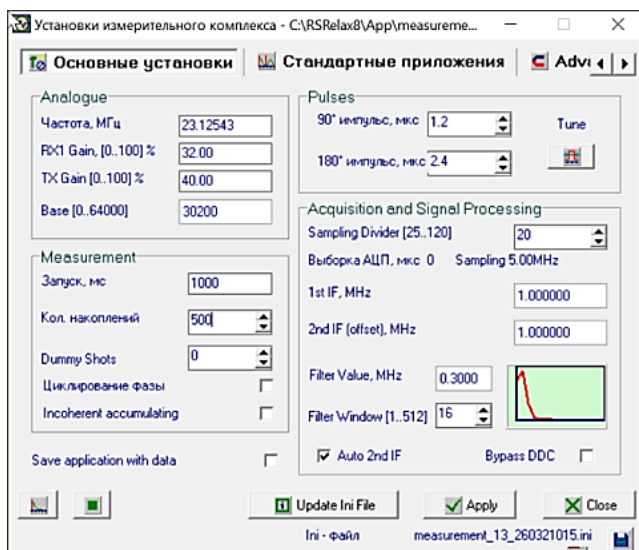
Установки измерительного комплекса - C:\RSRelax8\App\measureme...

Основные установки | Стандартные приложения | Adv

Analogue
Частота, МГц 23.12543
RX1 Gain, [0..100] % 32.00
TX Gain [0..100] % 40.00
Base [0..64000] 30200

Pulses
90° импульс, мкс 1.2
180° импульс, мкс 2.4
Tune

Measurement
Запуск, мс 1000
Кол. накоплений 500
Dummy Shots 0
Циклирование фазы
Incoherent accumulating

Acquisition and Signal Processing
Sampling Divider [25..120] 20
Выборка АЦП, мкс 0 Sampling 5.00MHz
1st IF, MHz 1.000000
2nd IF (offset), MHz 1.000000
Filter Value, MHz 0.3000
Filter Window [1..512] 16
Auto 2nd IF Bypass DDC

Save application with data

Update Ini File Apply Close
Ini - файл measurement_13_260321015.ini